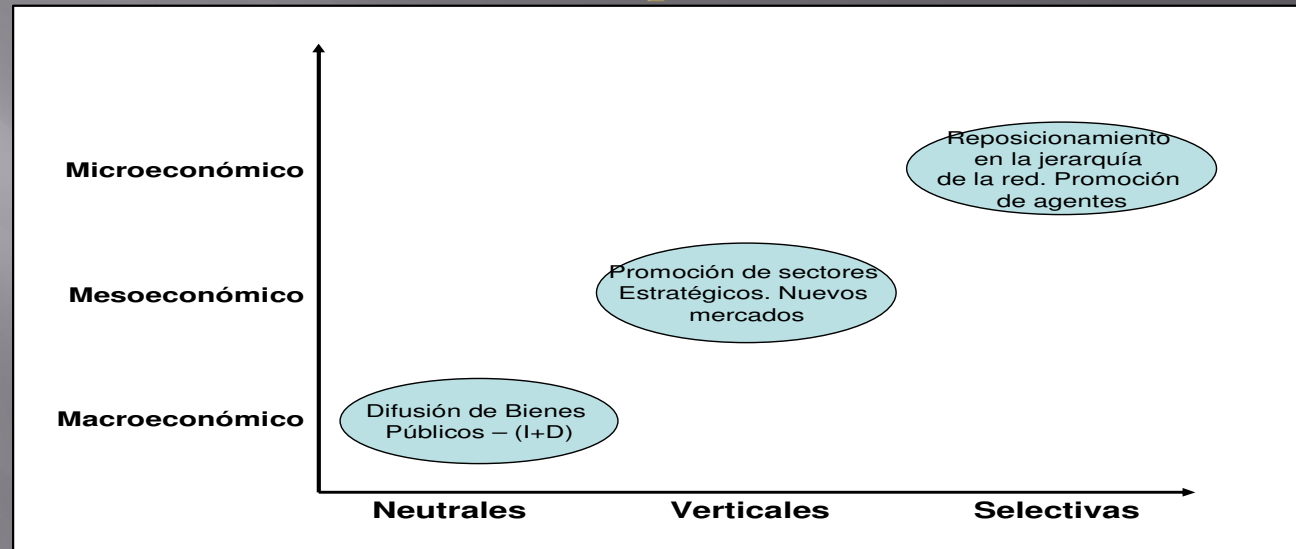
Microeconómico

Mesoeconómico

Macroeconómico

Reposicionamiento en la jerarquía de la red. Promoción de agentes

Promoción de sectores Estratégicos. Nuevos mercados

Difusión de Bienes Públicos – (I+D)

Neutrales

Verticales

Selectivas